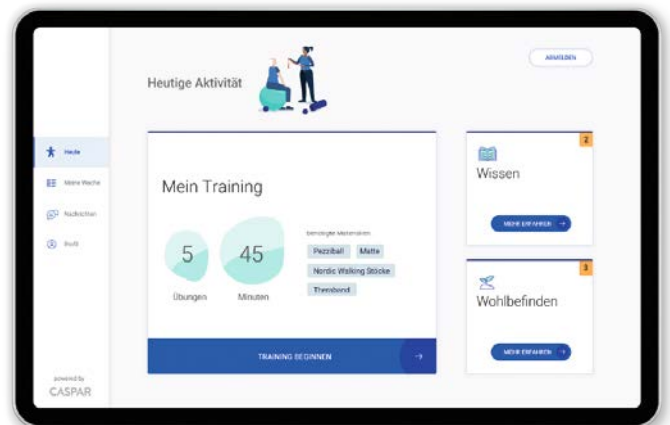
Heute

Meine Woche

Nachrichten

Profil

powered by
CASPAR

Heutige Aktivität

ABMELDEN

Mein Training

5
Übungen

45
Minuten

benötigte Materialien

Pezziball

Matte

Nordic Walking Stöcke

Theraband

TRAINING BEGINNEN

2

Wissen

MEHR ERFAHREN

3

Wohlbefinden

MEHR ERFAHREN